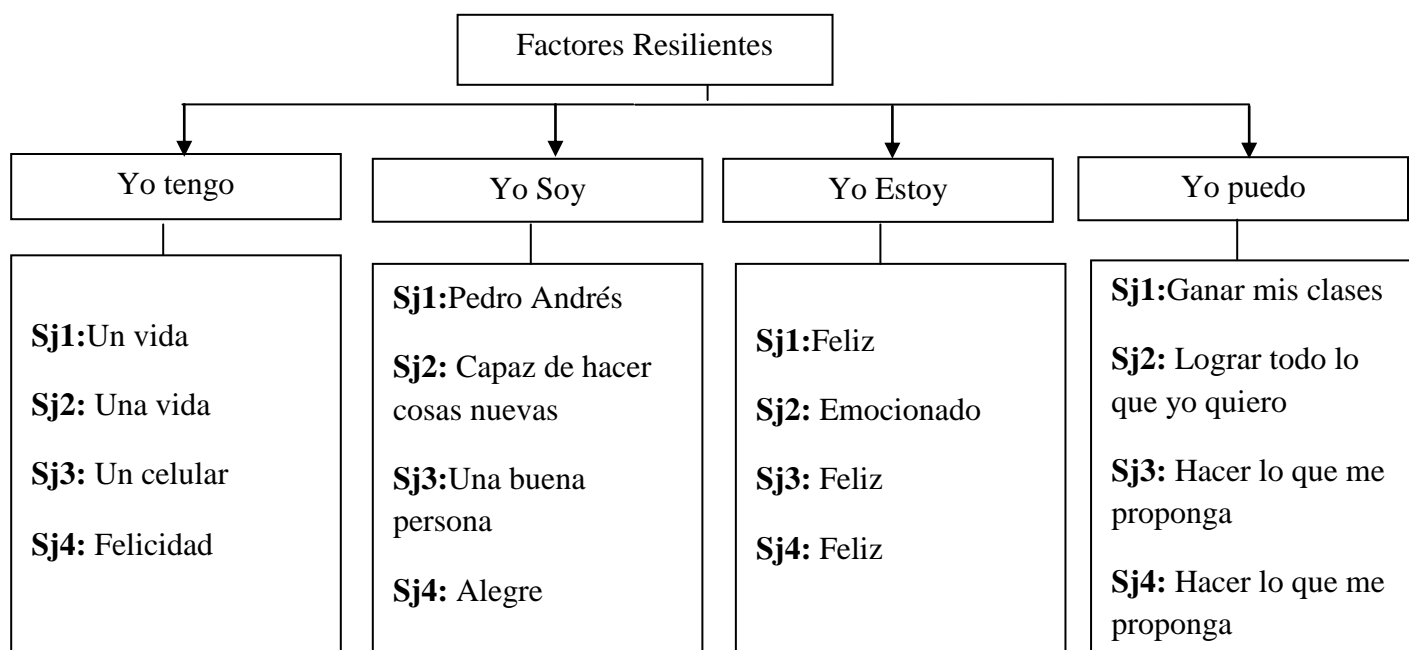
Factores Resilientes

Yo tengo

**Sj1:**Un vida

**Sj2:** Una vida

**Sj3:** Un celular

**Sj4:** Felicidad

Yo Soy

**Sj1:**Pedro Andrés

**Sj2:** Capaz de hacer cosas nuevas

**Sj3:**Una buena persona

**Sj4:** Alegre

Yo Estoy

**Sj1:**Feliz

**Sj2:** Emocionado

**Sj3:** Feliz

**Sj4:** Feliz

Yo puedo

**Sj1:**Ganar mis clases

**Sj2:** Lograr todo lo que yo quiero

**Sj3:** Hacer lo que me proponga

**Sj4:** Hacer lo que me proponga